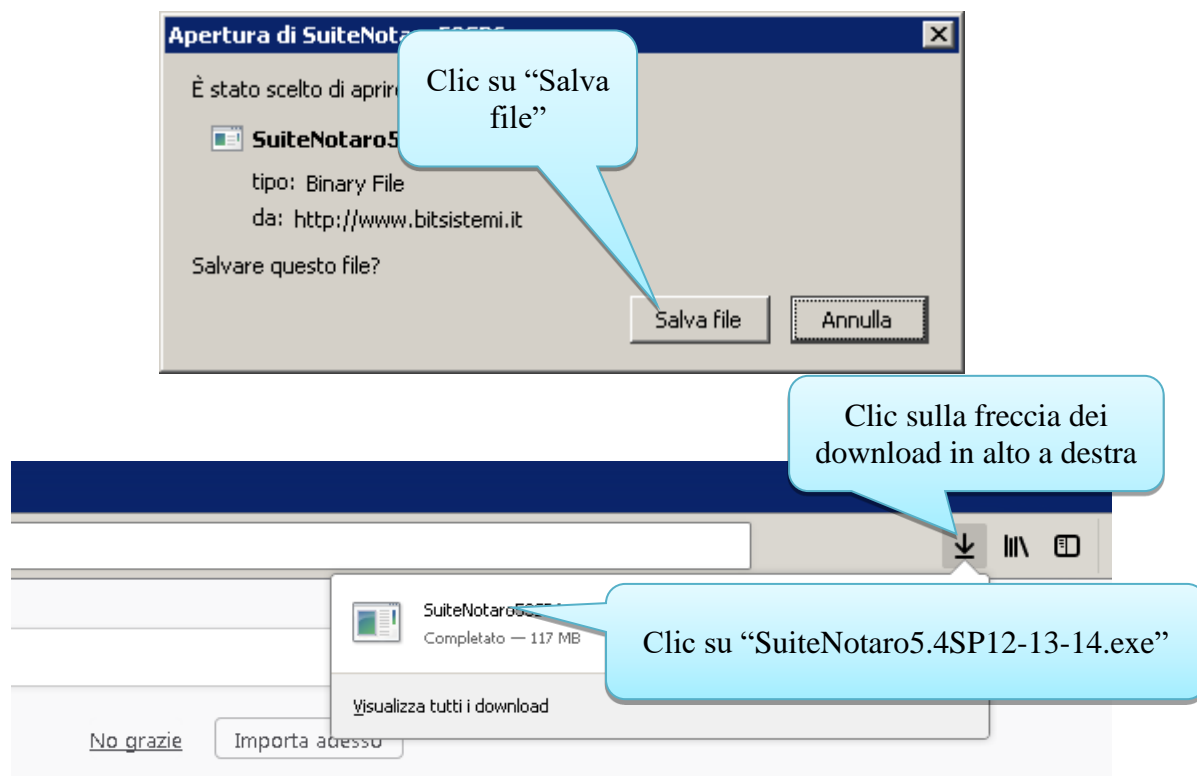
Apertura di SuiteNota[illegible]

È stato scelto di apri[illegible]

SuiteNotaro5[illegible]

tipo: Binary File

da: http://www.bitsistemi.it

Salvare questo file?

Salva file

Annulla

Clic su "Salva file"

Clic sulla freccia dei download in alto a destra

SuiteNotaro5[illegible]

Completato — 117 MB

Clic su "SuiteNotaro5.4SP12-13-14.exe"

Visualizza tutti i download

No grazie

Importa adesso